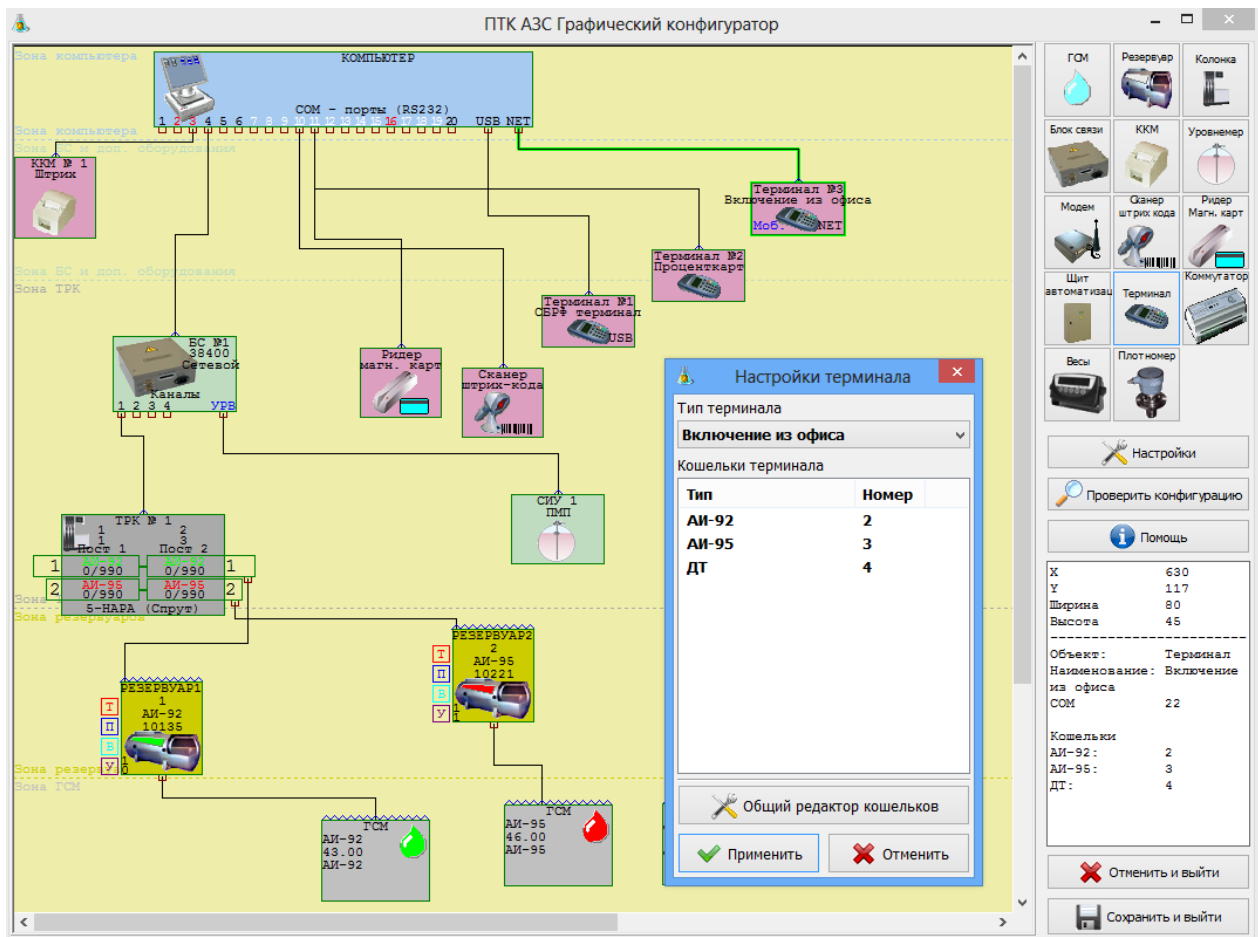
ПТК АЗС Графический конфигуратор

Зона компьютера
КОМПЬЮТЕР
COM - порты (RS232)
1 2 3 4 5 6 7 8 9 10 11 12 13 14 15 16 17 18 19 20 USB NET
Зона компьютера
Зона БС и доп. оборудования
ККМ № 1
Штрих
Терминал №3
Включение из офиса
Моб. NET
Терминал №2
Проценткарт
Зона БС и доп. оборудования
Зона ТРК
Терминал №1
СБРФ терминал
USB
БС №1
38400
Сетевой
Каналы
1 2 3 4 УРВ
Ридер
магн. карт
Сканер
штрих-кода
СИУ 1
ПМП
ТРК № 1
1 1 2 3
Пост 1 Пост 2
1 1
0/990 0/990
2 АИ-95 АИ-95 2
0/990 0/990
5-НАРА (Спрут)
Зона резервуаров
РЕЗЕРВУАР2
2
АИ-95
10221
Т П В У
РЕЗЕРВУАР1
1
АИ-92
10135
Т П В У
Зона резервуаров
Зона ГСМ
ГСМ
АИ-92
43.00
АИ-92
ГСМ
АИ-95
46.00
АИ-95

Настройки терминала
Тип терминала
Включение из офиса
Кошельки терминала

| Тип | Номер |
|---|---|
| АИ-92 | 2 |
| АИ-95 | 3 |
| ДТ | 4 |

Общий редактор кошельков
Применить
Отменить

ГСМ
Резервуар
Колонка
Блок связи
ККМ
Уровнемер
Модем
Сканер штрих кода
Ридер Магн. карт
Щит автоматизац
Терминал
Коммутатор
Весы
Плотномер
Настройки
Проверить конфигурацию
Помощь
X 630
Y 117
Ширина 80
Высота 45
------------------------
Объект: Терминал
Наименование: Включение из офиса
COM 22

Кошельки
АИ-92: 2
АИ-95: 3
ДТ: 4
Отменить и выйти
Сохранить и выйти